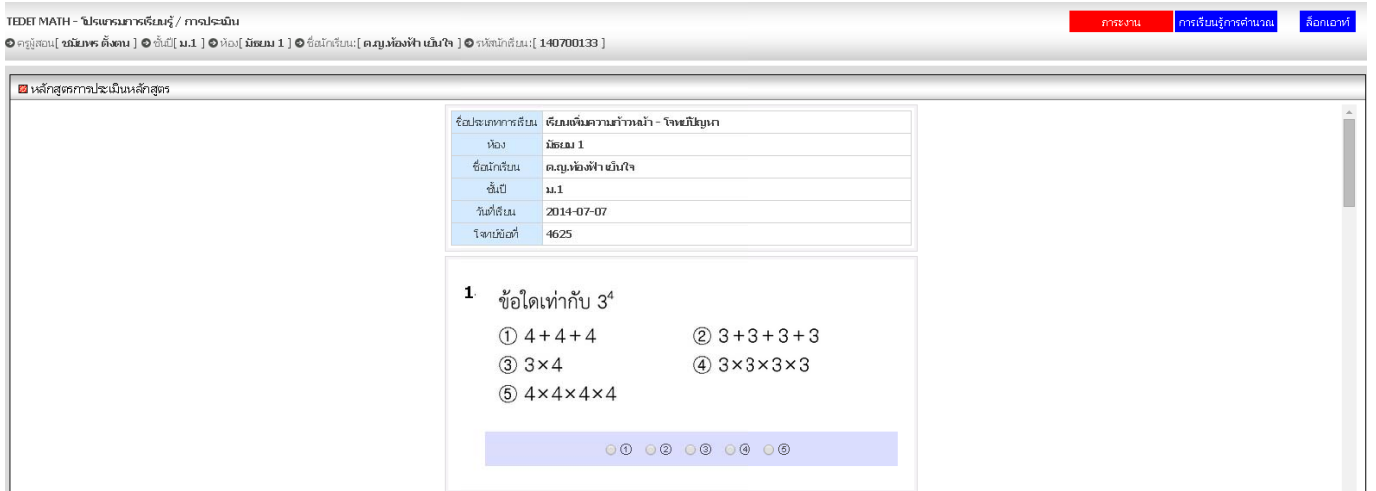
TEDET MATH - โปรแกรมการเรียนรู้ / การประเมิน

ภาระงาน การเรียนรู้การคำนวณ ล็อกเอาท์

ครูผู้สอน[ ชนันพร ตั้งตน ] ชั้นปี[ ม.1 ] ห้อง[ มัธยม 1 ] ชื่อนักเรียน:[ ด.ญ.ท้องฟ้า ยิ้มใจ ] รหัสนักเรียน:[ 140700133 ]

หลักสูตรการประเมินหลักสูตร

| | |
|---|---|
| ชื่อประเภทการเรียน | เรียนเพิ่มความก้าวหน้า - โจทย์ปัญหา |
| ห้อง | มัธยม 1 |
| ชื่อนักเรียน | ด.ญ.ท้องฟ้า ยิ้มใจ |
| ชั้นปี | ม.1 |
| วันที่เรียน | 2014-07-07 |
| โจทย์ข้อที่ | 4625 |

1. ข้อใดเท่ากับ $3^4$

① $4+4+4$
② $3+3+3+3$
③ $3\times4$
④ $3\times3\times3\times3$
⑤ $4\times4\times4\times4$

① ② ③ ④ ⑤